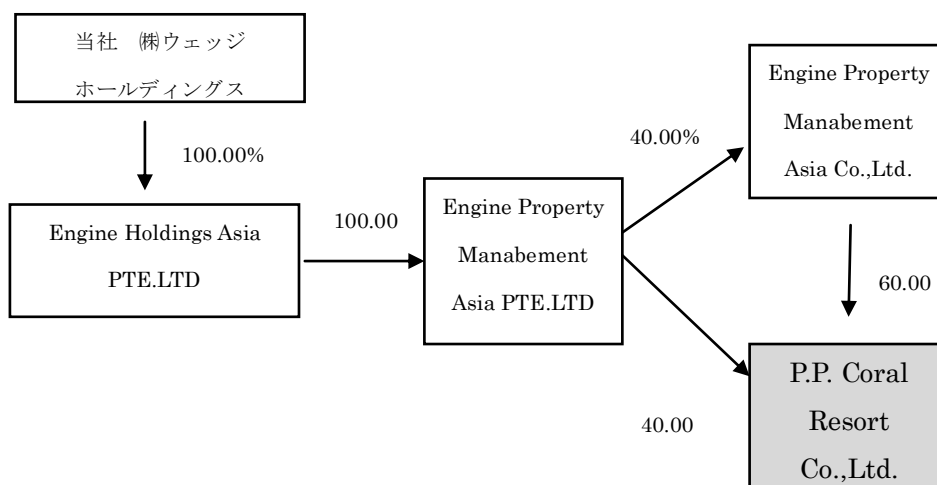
当社 ㈱ウェッジホールディングス

100.00%

Engine Holdings Asia PTE.LTD

100.00

Engine Property Manabement Asia PTE.LTD

40.00%

Engine Property Manabement Asia Co.,Ltd.

60.00

40.00

P.P. Coral Resort Co.,Ltd.